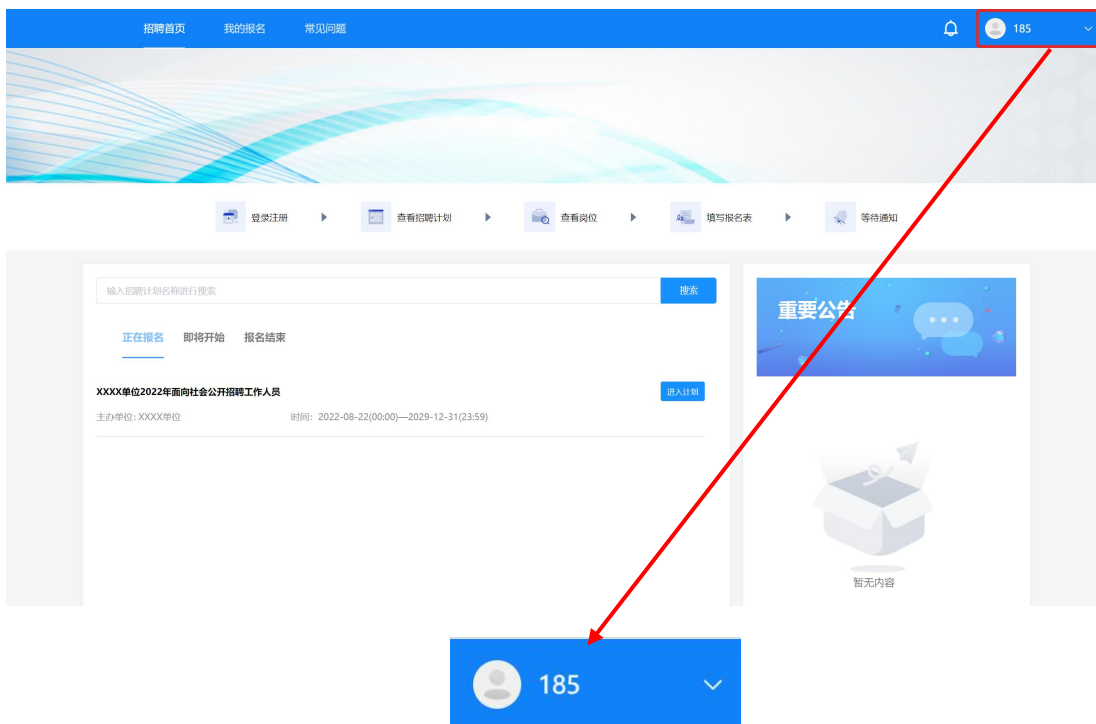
招聘首页　我的报名　常见问题

185

登录注册　查看招聘计划　查看岗位　填写报名表　等待通知

输入招聘计划名称进行搜索

搜索

正在报名　即将开始　报名结束

XXXX单位2022年面向社会公开招聘工作人员

进入计划

主办单位: XXXX单位　时间：2022-08-22(00:00)—2029-12-31(23:59)

重要公告

暂无内容

185